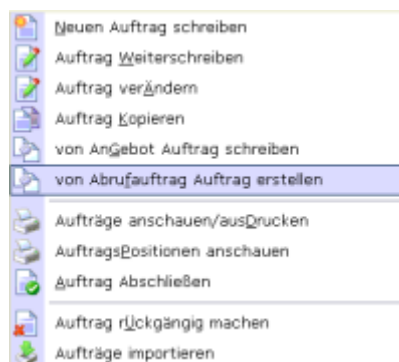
Neuen Auftrag schreiben
Auftrag Weiterschreiben
Auftrag verÄndern
Auftrag Kopieren
von AnGebot Auftrag schreiben
von Abrufauftrag Auftrag erstellen
Aufträge anschauen/ausDrucken
AuftragsPositionen anschauen
Auftrag Abschließen
Auftrag rÜckgängig machen
Aufträge importieren